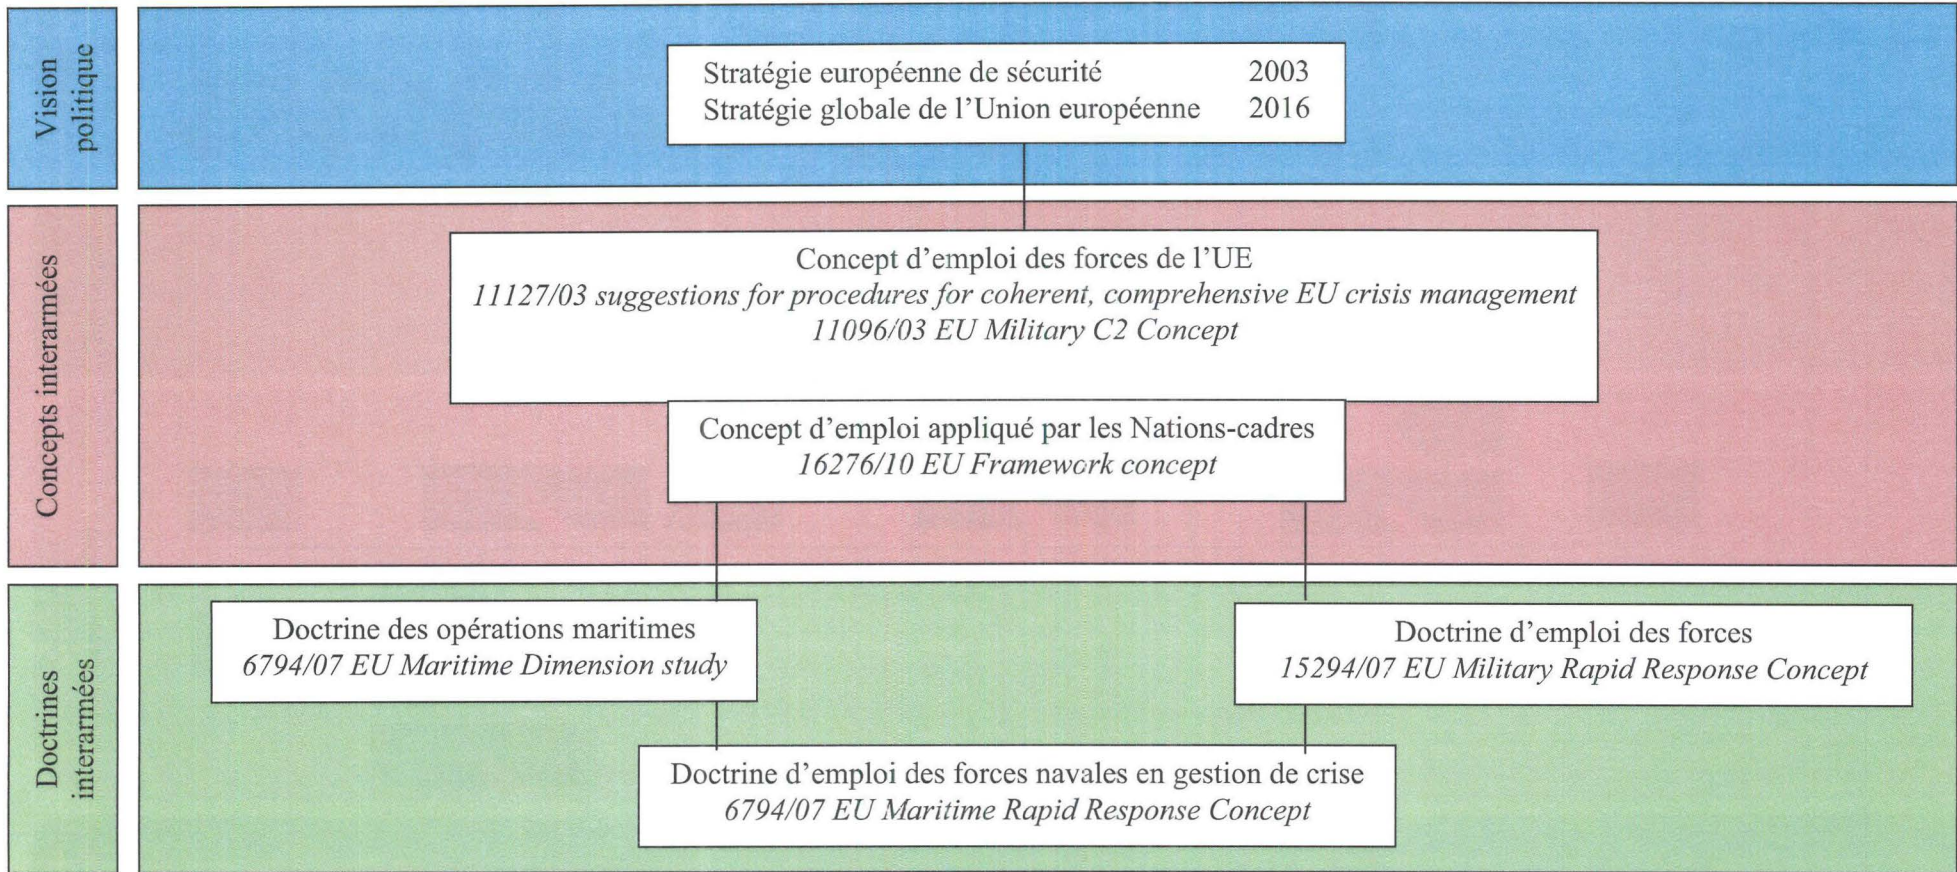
Vision politique

Stratégie européenne de sécurité 2003
Stratégie globale de l'Union européenne 2016

Concepts interarmées

Concept d'emploi des forces de l'UE
*11127/03 suggestions for procedures for coherent, comprehensive EU crisis management*
*11096/03 EU Military C2 Concept*

Concept d'emploi appliqué par les Nations-cadres
*16276/10 EU Framework concept*

Doctrines interarmées

Doctrine des opérations maritimes
*6794/07 EU Maritime Dimension study*

Doctrine d'emploi des forces
*15294/07 EU Military Rapid Response Concept*

Doctrine d'emploi des forces navales en gestion de crise
*6794/07 EU Maritime Rapid Response Concept*